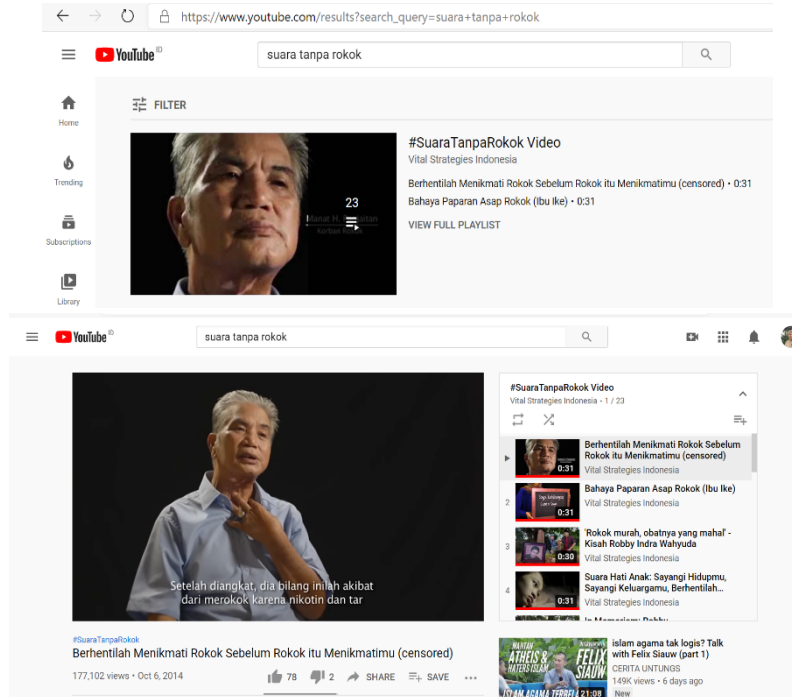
https://www.youtube.com/results?search_query=suara+tanpa+rokok

YouTube ID

suara tanpa rokok

Home

Trending

Subscriptions

Library

FILTER

23

Manat H. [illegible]

Korban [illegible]

#SuaraTanpaRokok Video

Vital Strategies Indonesia

Berhentilah Menikmati Rokok Sebelum Rokok itu Menikmatimu (censored) • 0:31

Bahaya Paparan Asap Rokok (Ibu Ike) • 0:31

VIEW FULL PLAYLIST

YouTube ID

suara tanpa rokok

Setelah diangkat, dia bilang inilah akibat dari merokok karena nikotin dan tar

#SuaraTanpaRokok

Berhentilah Menikmati Rokok Sebelum Rokok itu Menikmatimu (censored)

177,102 views • Oct 6, 2014

78

2

SHARE

SAVE

#SuaraTanpaRokok Video

Vital Strategies Indonesia • 1 / 23

0:31

Berhentilah Menikmati Rokok Sebelum Rokok itu Menikmatimu (censored)

Vital Strategies Indonesia

2

0:31

Bahaya Paparan Asap Rokok (Ibu Ike)

Vital Strategies Indonesia

3

0:30

'Rokok murah, obatnya yang mahal' - Kisah Robby Indra Wahyuda

Vital Strategies Indonesia

4

0:31

Suara Hati Anak: Sayangi Hidupmu, Sayangi Keluargamu, Berhentilah...

Vital Strategies Indonesia

MANTAN ATHEIS & HATERS ISLAM

FELIX SIAUW

ISLAM AGAMA TERBEL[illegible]

21:08

islam agama tak logis? Talk with Felix Siauw (part 1)

CERITA UNTUNGS

149K views • 6 days ago

New